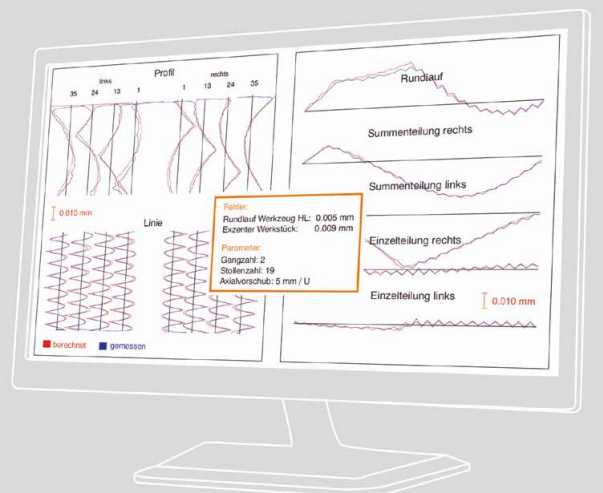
Profil

links

rechts

35 24 13 1

1 13 24 35

0.010 mm

Linie

Fehler:
Rundlauf Werkzeug HL: 0.005 mm
Exzenter Werkstück: 0.009 mm

Parameter:
Gangzahl: 2
Stollenzahl: 19
Axialvorschub: 5 mm / U

berechnet gemessen

Rundlauf

Summenteilung rechts

Summenteilung links

Einzelteilung rechts

Einzelteilung links

0.010 mm